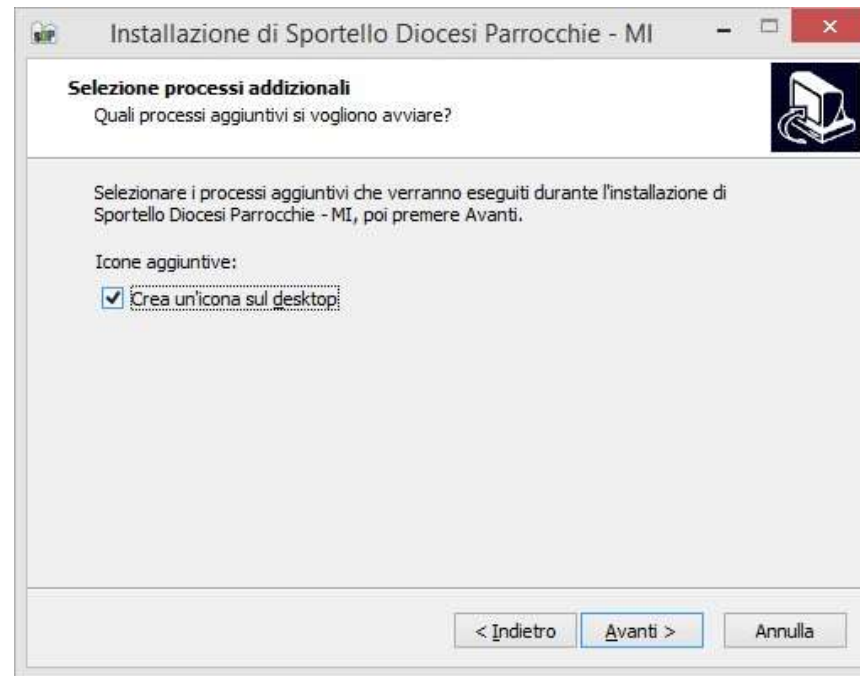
Installazione di Sportello Diocesi Parrocchie - MI

Selezione processi addizionali
Quali processi aggiuntivi si vogliono avviare?

Selezionare i processi aggiuntivi che verranno eseguiti durante l'installazione di Sportello Diocesi Parrocchie - MI, poi premere Avanti.

Icone aggiuntive:

☑ Crea un'icona sul desktop

< Indietro | Avanti > | Annulla